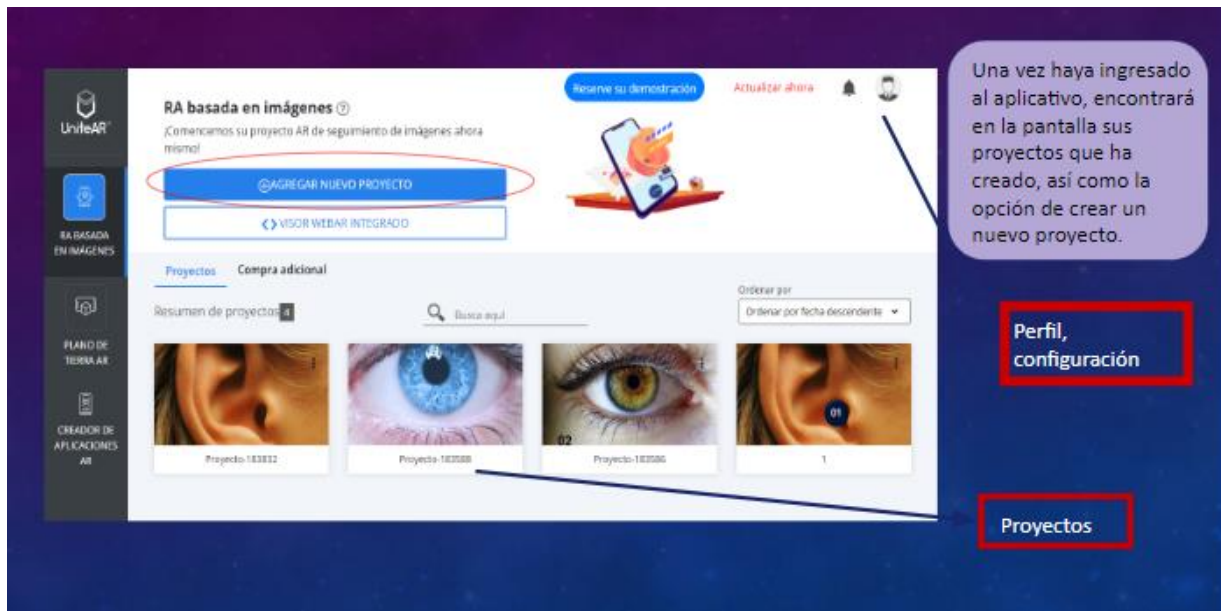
UniteAR

RA BASADA EN IMÁGENES

PLANO DE TIERRA AR

CREADOR DE APLICACIONES AR

RA basada en imágenes ?

¡Comencemos su proyecto AR de seguimiento de imágenes ahora mismo!

Reserve su demostración

Actualizar ahora

AGREGAR NUEVO PROYECTO

VISOR WEBAR INTEGRADO

Proyectos Compra adicional

Resumen de proyectos 4

Busca aquí

Ordenar por

Ordenar por fecha descendente

Proyecto-183832

Proyecto-183588

02

Proyecto-183586

01

1

Una vez haya ingresado al aplicativo, encontrará en la pantalla sus proyectos que ha creado, así como la opción de crear un nuevo proyecto.

Perfil, configuración

Proyectos